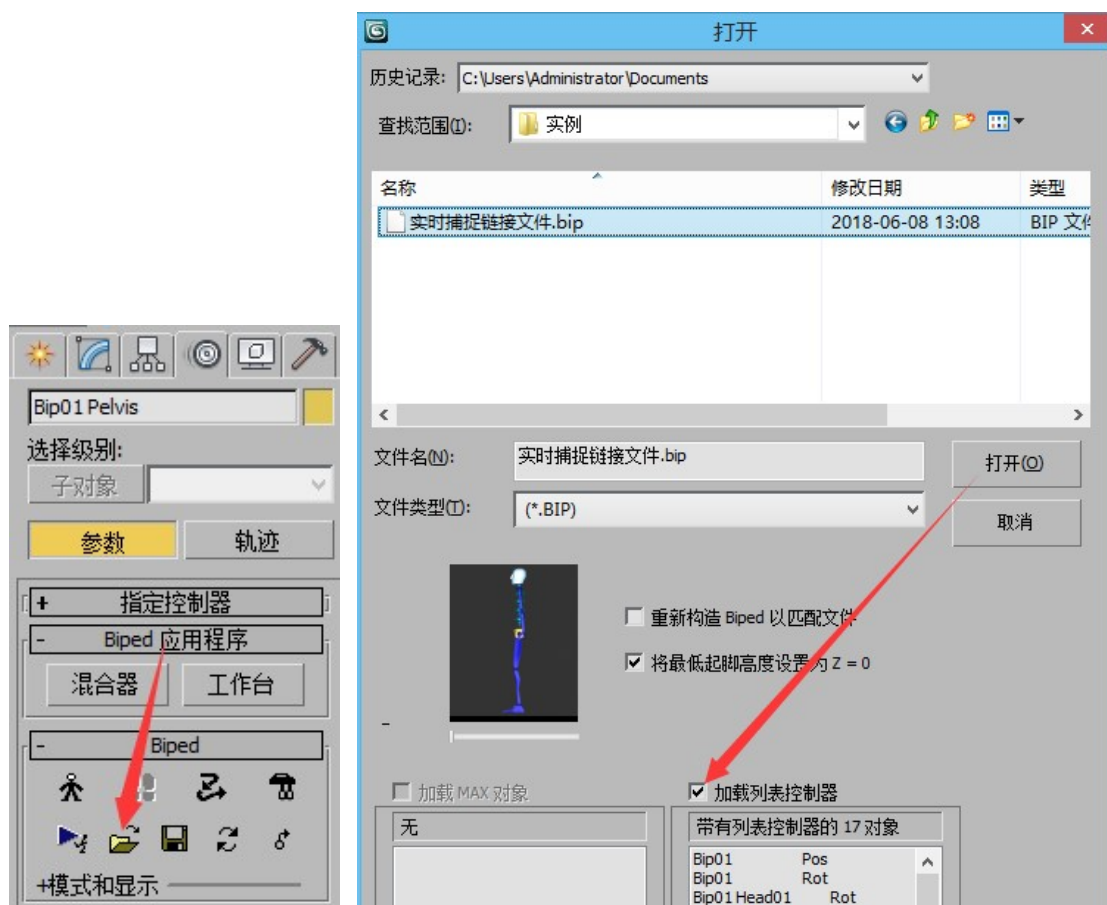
Bip01 Pelvis
选择级别:
子对象
参数
轨迹
+ 指定控制器
- Biped 应用程序
混合器
工作台
- Biped
+模式和显示

打开
历史记录: C:\Users\Administrator\Documents
查找范围(I): 实例
名称
修改日期
类型
实时捕捉链接文件.bip
2018-06-08 13:08
BIP 文件
文件名(N): 实时捕捉链接文件.bip
打开(O)
文件类型(T): (*.BIP)
取消
重新构造 Biped 以匹配文件
将最低起脚高度设置为 Z = 0
加载 MAX 对象
无
加载列表控制器
带有列表控制器的 17 对象
Bip01 Pos
Bip01 Rot
Bip01 Head01 Rot